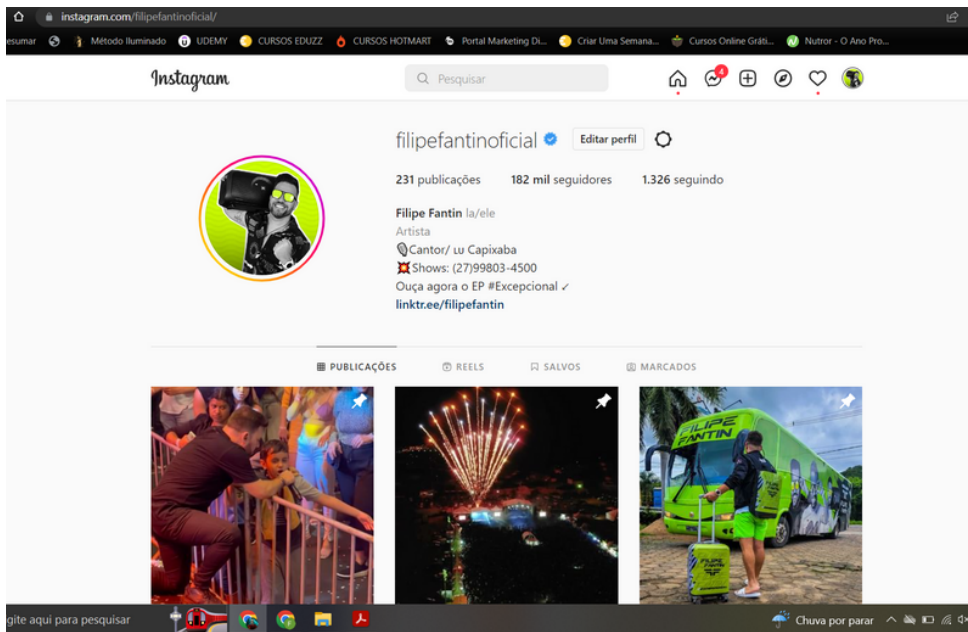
instagram.com/filipefantinoficial/

esumar Método Iluminado UDEMY CURSOS EDUZZ CURSOS HOTMART Portal Marketing Di... Criar Uma Semana... Cursos Online Gráti... Nutror - O Ano Pro...

Instagram

Pesquisar

4

filipefantinoficial Editar perfil

231 publicações 182 mil seguidores 1.326 seguindo

Filipe Fantin la/ele
Artista
Cantor/ Lu Capixaba
Shows: (27)99803-4500
Ouça agora o EP #Excepcional ✓
linktr.ee/filipefantin

PUBLICAÇÕES REELS SALVOS MARCADOS

FILIPE FANTIN

gite aqui para pesquisar

Chuva por parar